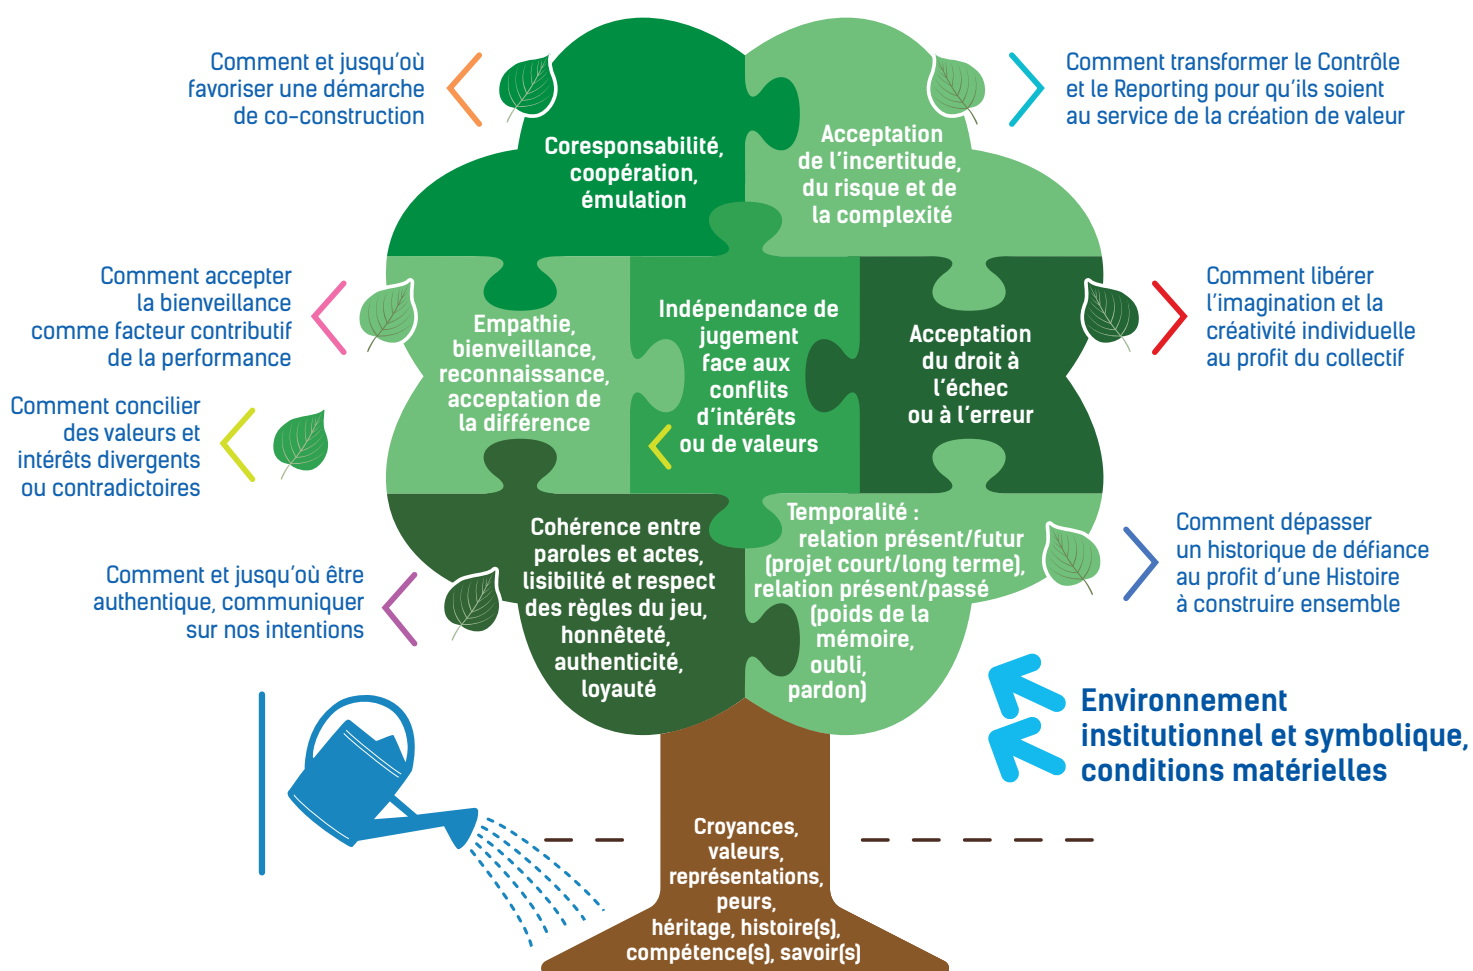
Comment et jusqu'où favoriser une démarche de co-construction

Coresponsabilité, coopération, émulation

Acceptation de l'incertitude, du risque et de la complexité

Comment transformer le Contrôle et le Reporting pour qu'ils soient au service de la création de valeur

Comment accepter la bienveillance comme facteur contributif de la performance

Empathie, bienveillance, reconnaissance, acceptation de la différence

Indépendance de jugement face aux conflits d'intérêts ou de valeurs

Acceptation du droit à l'échec ou à l'erreur

Comment libérer l'imagination et la créativité individuelle au profit du collectif

Comment concilier des valeurs et intérêts divergents ou contradictoires

Comment et jusqu'où être authentique, communiquer sur nos intentions

Cohérence entre paroles et actes, lisibilité et respect des règles du jeu, honnêteté, authenticité, loyauté

Temporalité : relation présent/futur (projet court/long terme), relation présent/passé (poids de la mémoire, oubli, pardon)

Comment dépasser un historique de défiance au profit d'une Histoire à construire ensemble

Environnement institutionnel et symbolique, conditions matérielles

Croyances, valeurs, représentations, peurs, héritage, histoire(s), compétence(s), savoir(s)